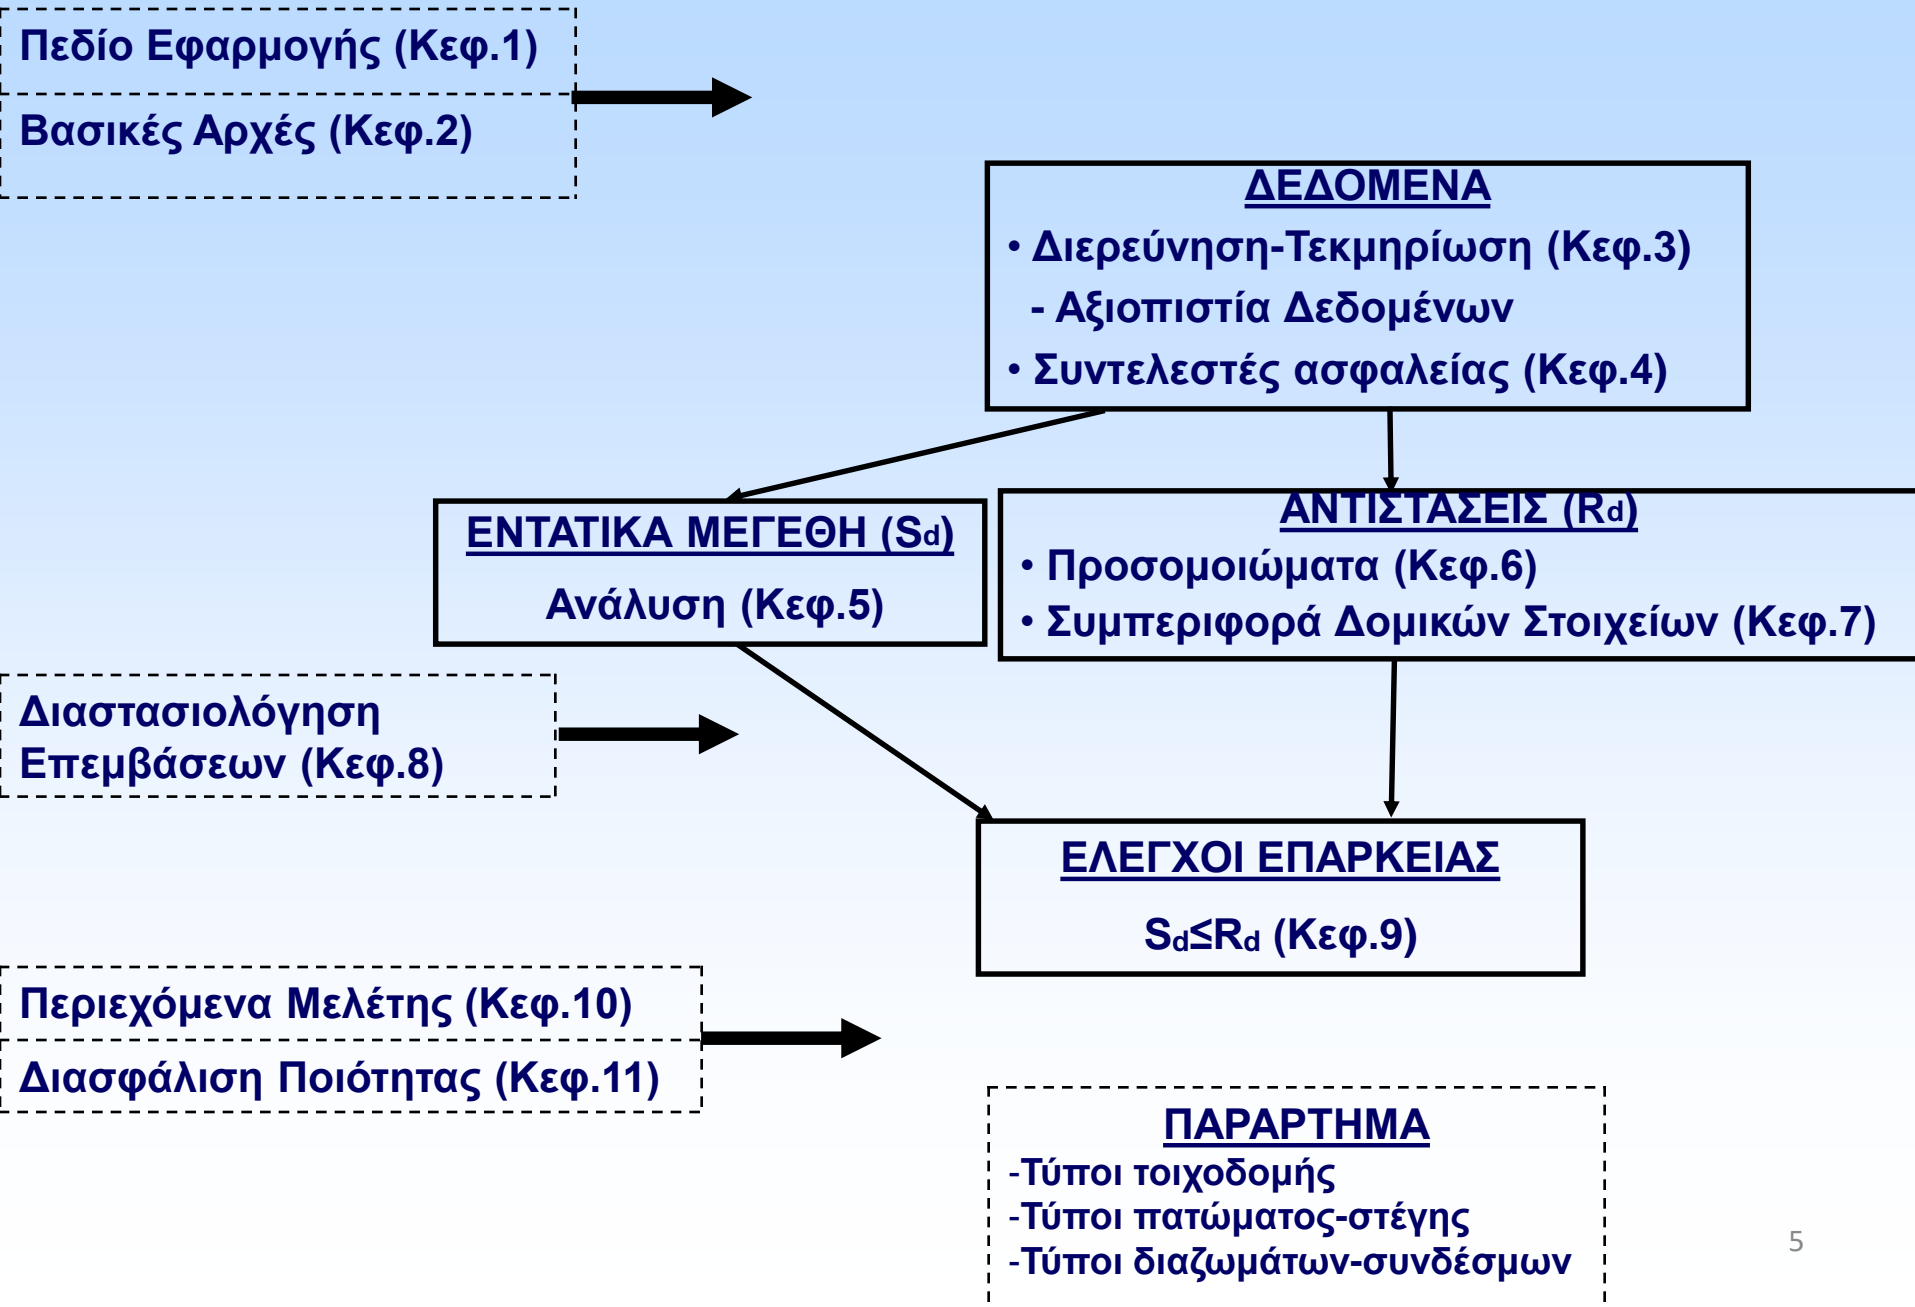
Πεδίο Εφαρμογής (Κεφ.1)

Βασικές Αρχές (Κεφ.2)

ΔΕΔΟΜΕΝΑ

• Διερεύνηση-Τεκμηρίωση (Κεφ.3)

- Αξιοπιστία Δεδομένων

• Συντελεστές ασφαλείας (Κεφ.4)

ΕΝΤΑΤΙΚΑ ΜΕΓΕΘΗ ($S_d$)

Ανάλυση (Κεφ.5)

ΑΝΤΙΣΤΑΣΕΙΣ ($R_d$)

• Προσομοιώματα (Κεφ.6)

• Συμπεριφορά Δομικών Στοιχείων (Κεφ.7)

Διαστασιολόγηση Επεμβάσεων (Κεφ.8)

ΕΛΕΓΧΟΙ ΕΠΑΡΚΕΙΑΣ

$S_d \leq R_d$ (Κεφ.9)

Περιεχόμενα Μελέτης (Κεφ.10)

Διασφάλιση Ποιότητας (Κεφ.11)

ΠΑΡΑΡΤΗΜΑ

-Τύποι τοιχοδομής

-Τύποι πατώματος-στέγης

-Τύποι διαζωμάτων-συνδέσμων

5